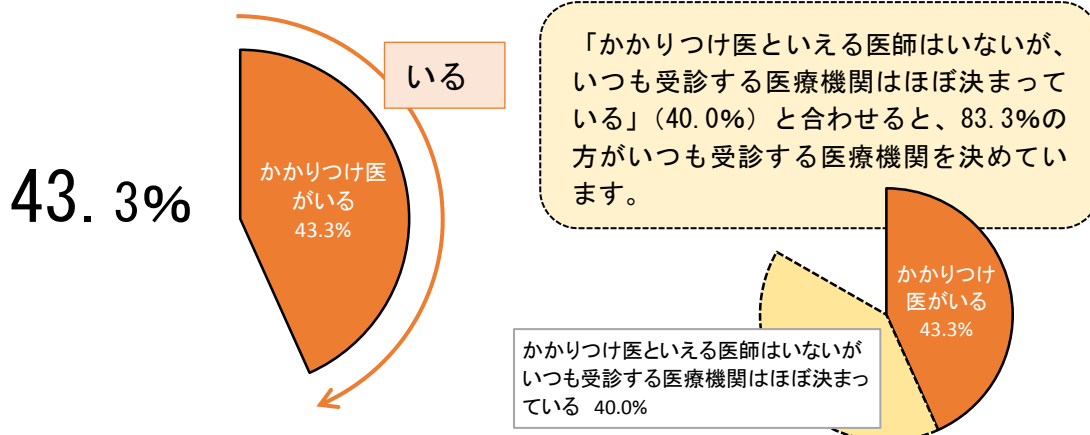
43.3%

かかりつけ医がいる
43.3%

いる

「かかりつけ医といえる医師はいないが、いつも受診する医療機関はほぼ決まっている」（40.0%）と合わせると、83.3%の方がいつも受診する医療機関を決めています。

かかりつけ医がいる
43.3%

かかりつけ医といえる医師はいないがいつも受診する医療機関はほぼ決まっている 40.0%